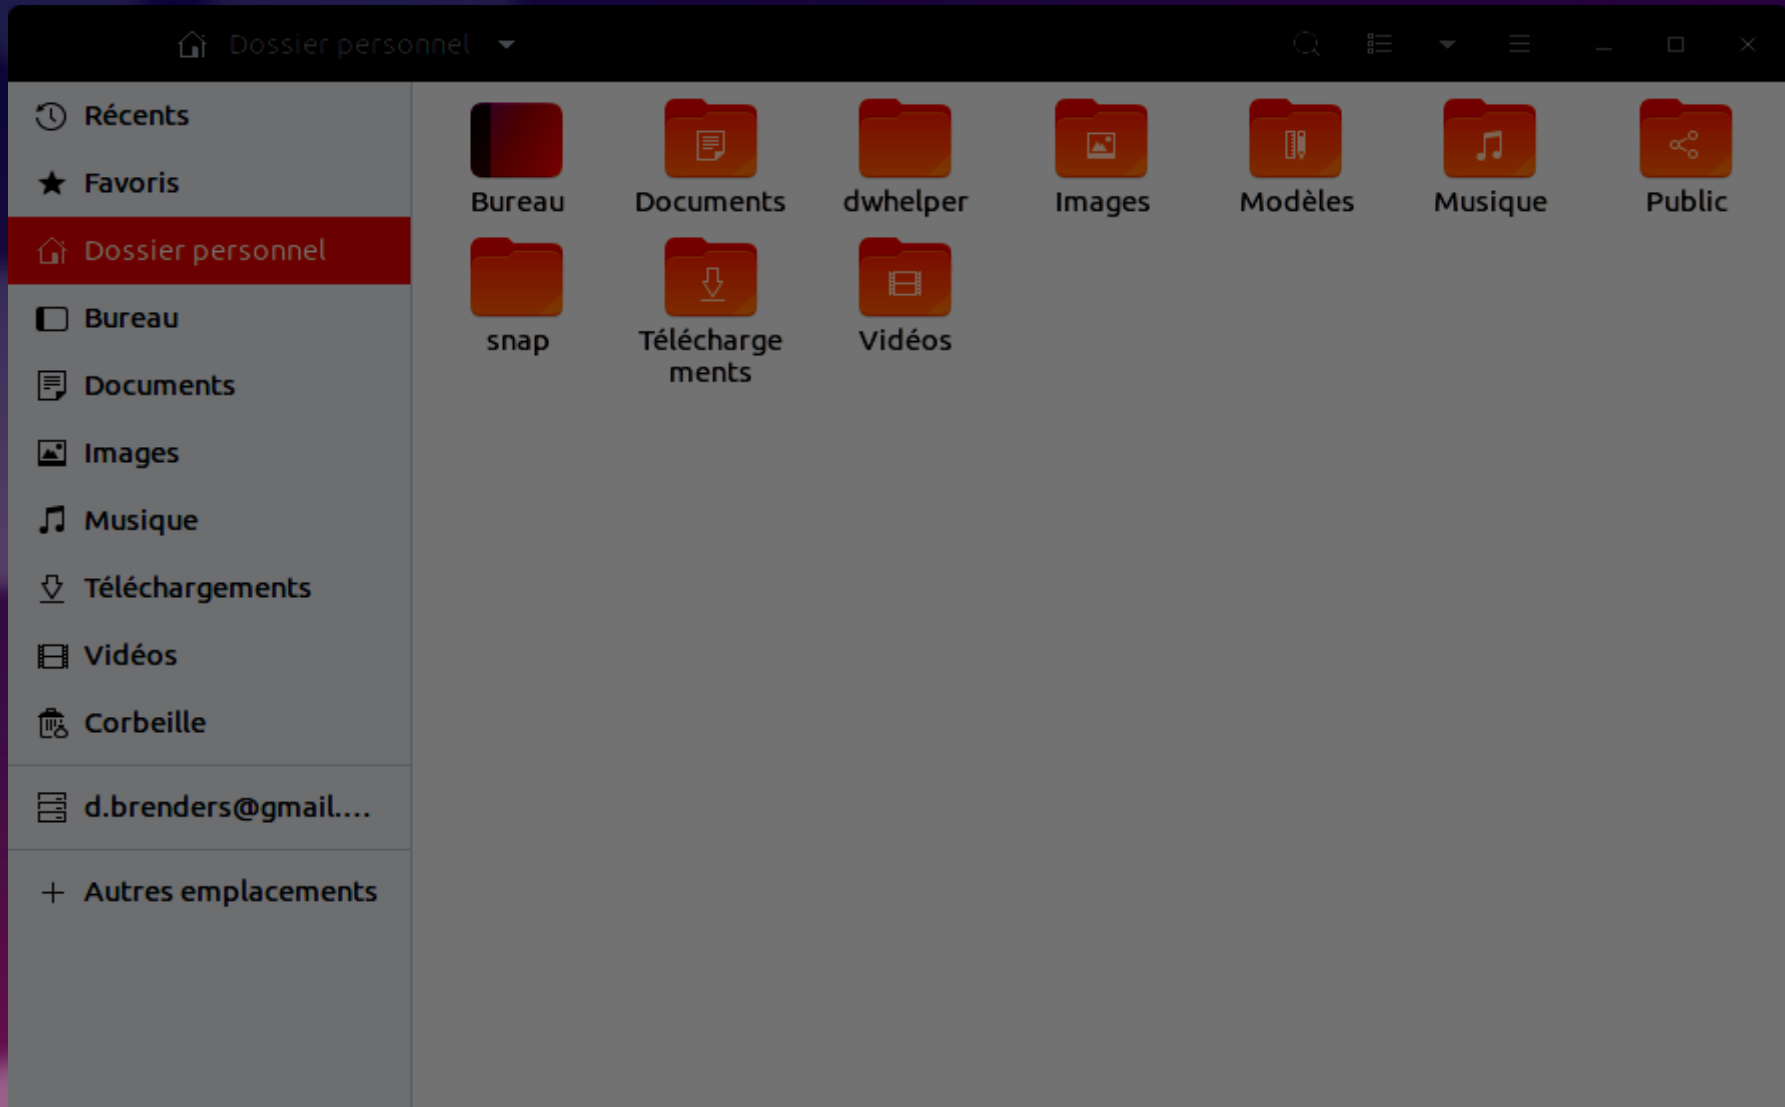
Dossier personnel

Récents
Favoris
Dossier personnel
Bureau
Documents
Images
Musique
Téléchargements
Vidéos
Corbeille
d.brenders@gmail....
Autres emplacements

Bureau
Documents
dwhelper
Images
Modèles
Musique
Public
snap
Téléchargements
Vidéos